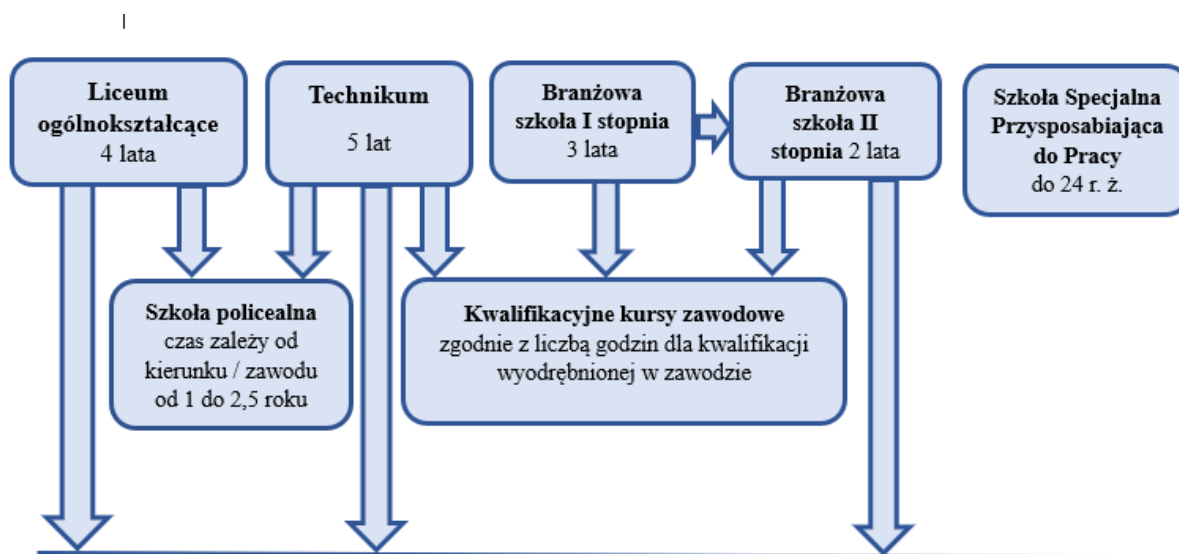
**Liceum ogólnokształcące**
4 lata

**Technikum**
5 lat

**Branżowa szkoła I stopnia**
3 lata

**Branżowa szkoła II stopnia** 2 lata

**Szkoła Specjalna Przysposabiająca do Pracy**
do 24 r. ż.

**Szkoła policealna**
czas zależy od kierunku / zawodu od 1 do 2,5 roku

**Kwalifikacyjne kursy zawodowe**
zgodnie z liczbą godzin dla kwalifikacji wyodrębnionej w zawodzie